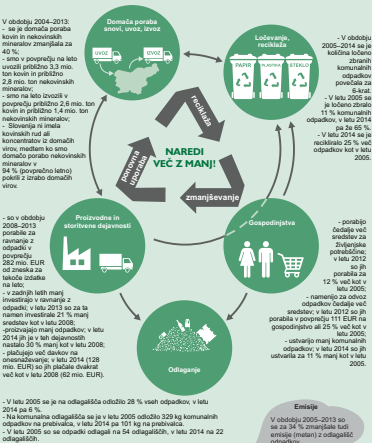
- V obdobju 2004–2013:
- se je domača poraba kovin in nekovinskih mineralov zmanjšala za 40 %;
- smo v povprečju na leto uvozili približno 3,3 mio. ton kovin in približno 2,8 mio. ton nekovinskih mineralov;
- smo na leto izvozili v povprečju približno 2,6 mio. ton kovin in približno 1,4 mio. ton nekovinskih mineralov;
- Slovenija ni imela kovinskih rud ali koncentratov iz domačih virov, medtem ko smo domačo porabo nekovinskih mineralov v 94 % (povprečno letno) pokrili z izrabo domačih virov.

Domača poraba snovi, uvoz, izvoz

UVOZ

IZVOZ

Ločevanje, recikliranje

PAPIR

PLASTIKA

STEKLO

- V obdobju 2005–2014 se je količina ločeno zbranih komunalnih odpadkov povečala za 6-krat.
- V letu 2005 je se ločeno zbralo 11 % komunalnih odpadkov, v letu 2014 pa že 65 %.
- V letu 2014 se je recikliralo 25 % več odpadkov kot v letu 2005.

recikliraj

NAREDI VEČ Z MANJ!

ponovna uporaba

zmanjševanje

- so v obdobju 2008–2013 porabile za ravnanje z odpadki v povprečju 282 mio. EUR od zneska za tekoče izdatke na leto;
- v zadnjih letih manj investirajo v ravnanje z odpadki, v letu 2013 so za ta namen investirale 21 % manj sredstev kot v letu 2008;
- proizvajajo manj odpadkov; v letu 2014 jih je v teh dejavnostih nastalo 30 % manj kot v letu 2008;
- plačujejo več davkov na onesnaževanje; v letu 2014 (128 mio. EUR) so jih plačale dvakrat več kot v letu 2008 (62 mio. EUR).

Proizvodne in storitvene dejavnosti

Gospodinjstva

- porabijo čedalje več sredstev za življenjske potrebščine; v letu 2012 so jih porabila za 12 % več kot v letu 2005;
- namenijo za odvoz odpadkov čedalje več sredstev; v letu 2012 so jih porabila v povprečju 111 EUR na gospodinjstvo ali 25 % več kot v letu 2005;
- ustvarijo manj komunalnih odpadkov; v letu 2014 so jih ustvarila za 11 % manj kot v letu 2005.

Odlaganje

- V letu 2005 se je na odlagališča odložilo 28 % vseh odpadkov, v letu 2014 pa 6 %.
- Na komunalna odlagališča se je v letu 2005 odložilo 329 kg komunalnih odpadkov na prebivalca, v letu 2014 pa 101 kg na prebivalca.
- V letu 2005 so se odpadki odlagali na 54 odlagališčih, v letu 2014 na 22 odlagališčih.

Emisije

V obdobju 2005–2013 so se za 34 % zmanjšale tudi emisije (metan) z odlagališč odpadkov.